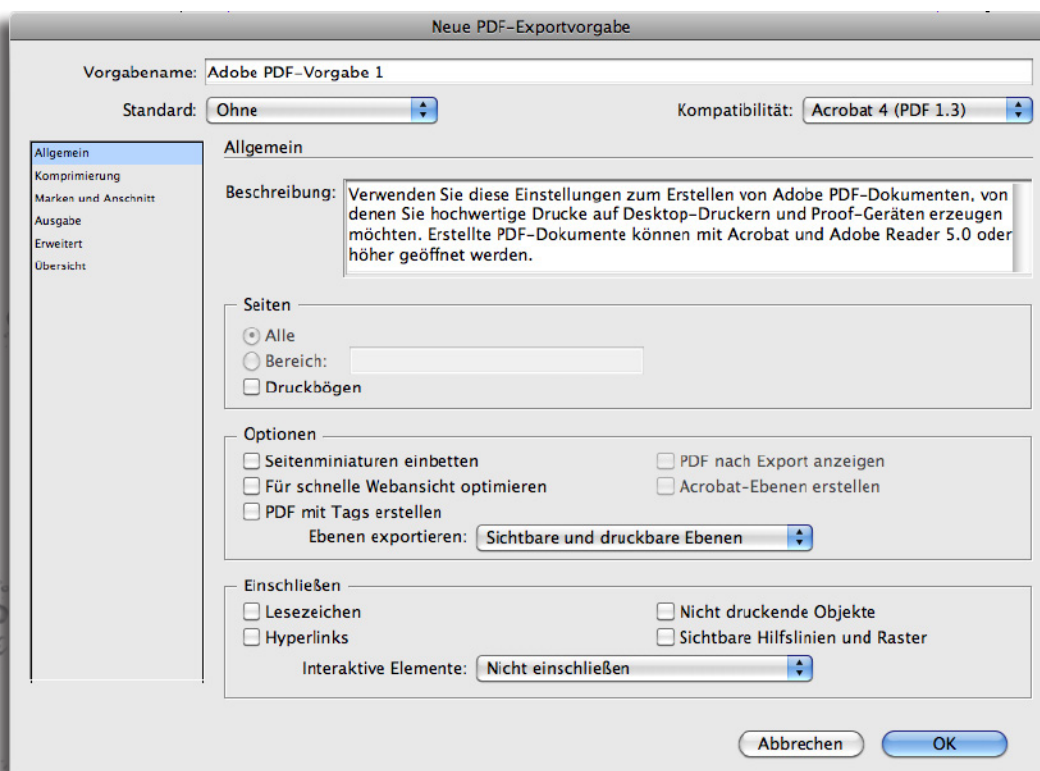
Neue PDF-Exportvorgabe

Vorgabename: Adobe PDF-Vorgabe 1

Standard: Ohne

Kompatibilität: Acrobat 4 (PDF 1.3)

Allgemein
Komprimierung
Marken und Anschnitt
Ausgabe
Erweitert
Übersicht

Allgemein

Beschreibung: Verwenden Sie diese Einstellungen zum Erstellen von Adobe PDF-Dokumenten, von denen Sie hochwertige Drucke auf Desktop-Druckern und Proof-Geräten erzeugen möchten. Erstellte PDF-Dokumente können mit Acrobat und Adobe Reader 5.0 oder höher geöffnet werden.

Seiten
Alle
Bereich:
Druckbögen

Optionen
Seitenminiaturen einbetten
PDF nach Export anzeigen
Für schnelle Webansicht optimieren
Acrobat-Ebenen erstellen
PDF mit Tags erstellen
Ebenen exportieren: Sichtbare und druckbare Ebenen

Einschließen
Lesezeichen
Nicht druckende Objekte
Hyperlinks
Sichtbare Hilfslinien und Raster
Interaktive Elemente: Nicht einschließen

Abbrechen
OK